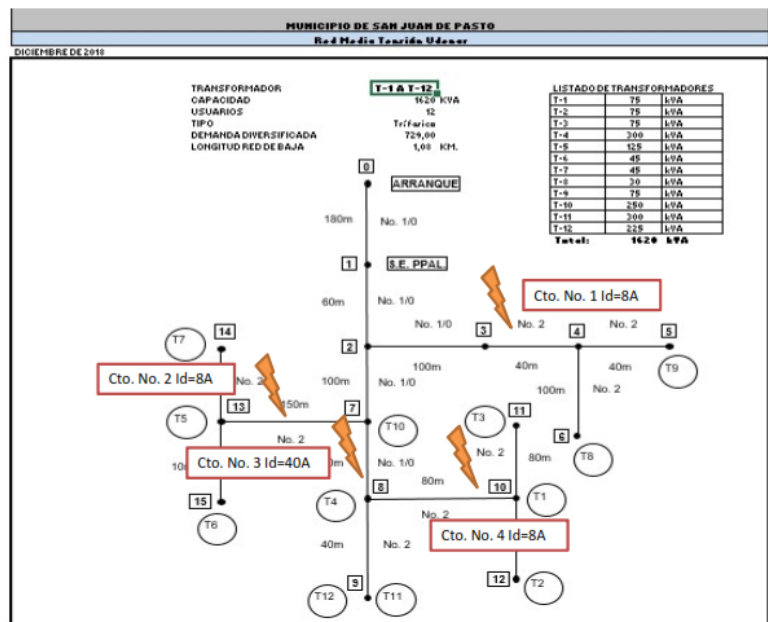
MUNICIPIO DE SAN JUAN DE PASTO
Red Media Tensión Udenar
DICIEMBRE DE 2018

TRANSFORMADOR T-1 A T-12
CAPACIDAD 1620 KVA
USUARIOS 12
TIPO Trifasico
DEMANDA DIVERSIFICADA 729,00
LONGITUD RED DE BAJA 1,00 KM.

LISTADO DE TRANSFORMADORES

| | | |
|---|---|---|
| T-1 | 75 | kVA |
| T-2 | 75 | kVA |
| T-3 | 75 | kVA |
| T-4 | 300 | kVA |
| T-5 | 125 | kVA |
| T-6 | 45 | kVA |
| T-7 | 45 | kVA |
| T-8 | 30 | kVA |
| T-9 | 75 | kVA |
| T-10 | 250 | kVA |
| T-11 | 300 | kVA |
| T-12 | 225 | kVA |
| Total: | 1620 | kVA |

0
ARRANQUE
180m No. 1/0
1 S.E. PPAL
60m No. 1/0
Cto. No. 1 Id=8A
No. 1/0 3 No. 2 4 No. 2 5
2
100m 40m 40m T9
100m No. 1/0 100m No. 2
T7 14
Cto. No. 2 Id=8A
No. 2
13 150m 7 T10
T5
No. 2 6
T3 11 T8
Cto. No. 3 Id=40A
10 m No. 1/0 No. 2 80m
80m
15 8 10 T1
T6 T4
No. 2
Cto. No. 4 Id=8A
40m No. 2
12 T2
9
T12 T11